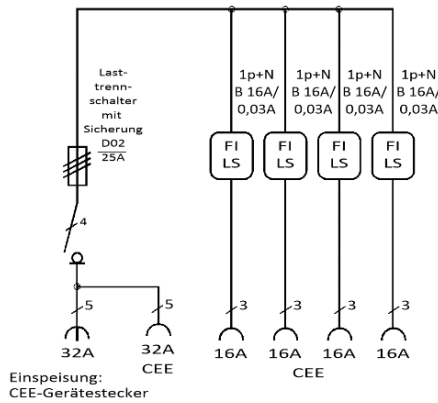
Lasttrennschalter mit Sicherung D02 25A

1p+N B 16A/ 0,03A

1p+N B 16A/ 0,03A

1p+N B 16A/ 0,03A

1p+N B 16A/ 0,03A

FI LS

FI LS

FI LS

FI LS

4

5

5

3

3

3

3

32A

32A CEE

16A

16A

16A

16A

CEE

Einspeisung: CEE-Gerätestecker